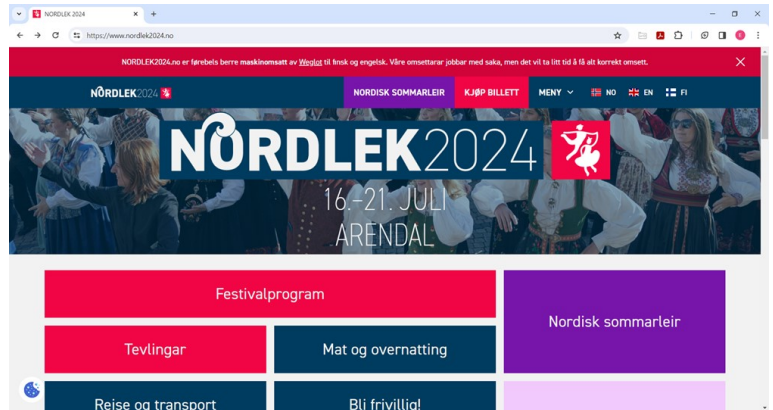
NORDLEK 2024

https://www.nordlek2024.no

NORDLEK2024.no er førebels berre maskinomsatt av Weglot til finsk og engelsk. Våre omsettarar jobbar med saka, men det vil ta litt tid å få alt korrekt omsett.

NORDLEK2024

NORDISK SOMMARLEIR

KJØP BILLETT

MENY

NO

EN

FI

NORDLEK2024

16.–21. JULI

ARENDAL

Festivalprogram

Nordisk sommarleir

Tevlingar

Mat og overnatting

Reise og transport

Bli frivillig!